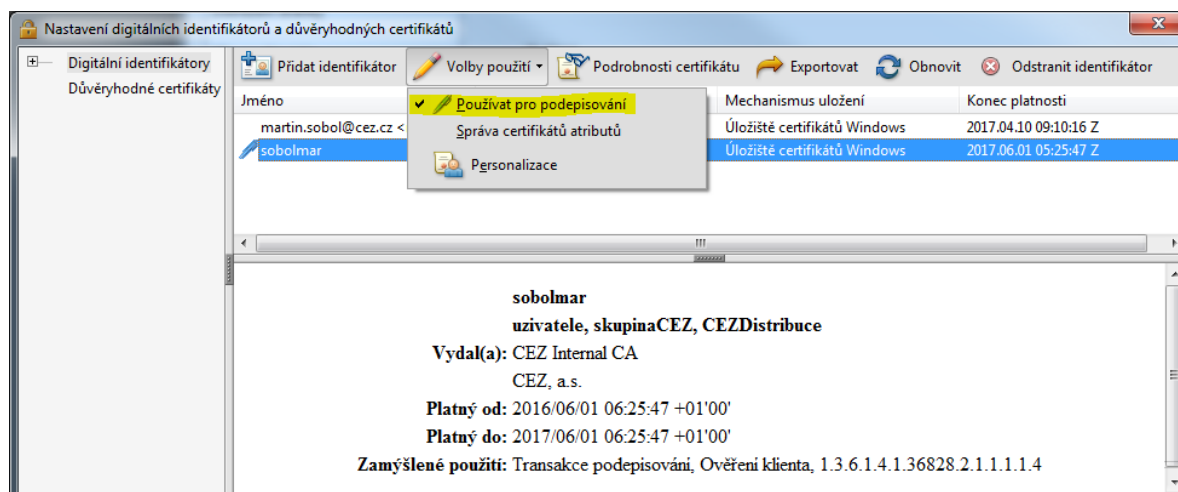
Nastavení digitálních identifikátorů a důvěryhodných certifikátů

Digitální identifikátory
Důvěryhodné certifikáty

Přidat identifikátor | Volby použití | Podrobnosti certifikátu | Exportovat | Obnovit | Odstranit identifikátor

Používat pro podepisování
Správa certifikátů atributů
Personalizace

| Jméno | Mechanismus uložení | Konec platnosti |
|---|---|---|
| martin.sobol@cez.cz < | Úložiště certifikátů Windows | 2017.04.10 09:10:16 Z |
| sobolmar | Úložiště certifikátů Windows | 2017.06.01 05:25:47 Z |

sobolmar
uzivatele, skupinaCEZ, CEZDistribuce
Vydal(a): CEZ Internal CA
CEZ, a.s.
Platný od: 2016/06/01 06:25:47 +01'00'
Platný do: 2017/06/01 06:25:47 +01'00'
Zamýšlené použití: Transakce podepisování, Ověření klienta, 1.3.6.1.4.1.36828.2.1.1.1.1.4